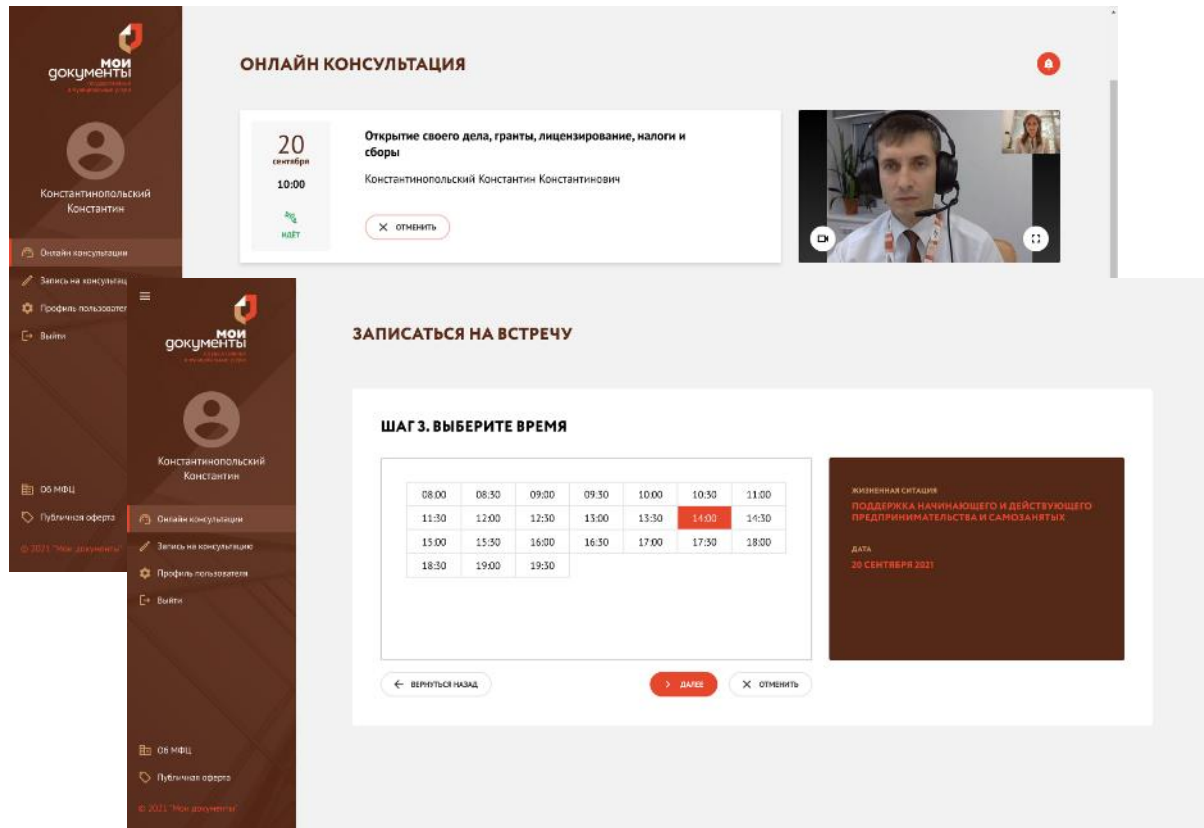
МОИ ДОКУМЕНТЫ
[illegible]

Константинопольский Константин

Онлайн консультации
Запись на консультац
Профиль пользовател
Выйти

Об МФЦ
Публичная оферта
© 2021 "Мои документы"

ОНЛАЙН КОНСУЛЬТАЦИЯ

20
сентября
10:00
ИДЁТ

Открытие своего дела, гранты, лицензирование, налоги и сборы
Константинопольский Константин Константинович

ОТМЕНИТЬ

МОИ ДОКУМЕНТЫ
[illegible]

Константинопольский Константин

Онлайн консультации
Запись на консультацию
Профиль пользователя
Выйти

Об МФЦ
Публичная оферта
© 2021 "Мои документы"

ЗАПИСАТЬСЯ НА ВСТРЕЧУ

ШАГ 3. ВЫБЕРИТЕ ВРЕМЯ

| 08:00 | 08:30 | 09:00 | 09:30 | 10:00 | 10:30 | 11:00 |
|---|---|---|---|---|---|---|
| 11:30 | 12:00 | 12:30 | 13:00 | 13:30 | 14:00 | 14:30 |
| 15:00 | 15:30 | 16:00 | 16:30 | 17:00 | 17:30 | 18:00 |
| 18:30 | 19:00 | 19:30 | | | | |

ЖИЗНЕННАЯ СИТУАЦИЯ
ПОДДЕРЖКА НАЧИНАЮЩЕГО И ДЕЙСТВУЮЩЕГО ПРЕДПРИНИМАТЕЛЬСТВА И САМОЗАНЯТЫХ

ДАТА
20 СЕНТЯБРЯ 2021

ВЕРНУТЬСЯ НАЗАД
ДАЛЕЕ
ОТМЕНИТЬ